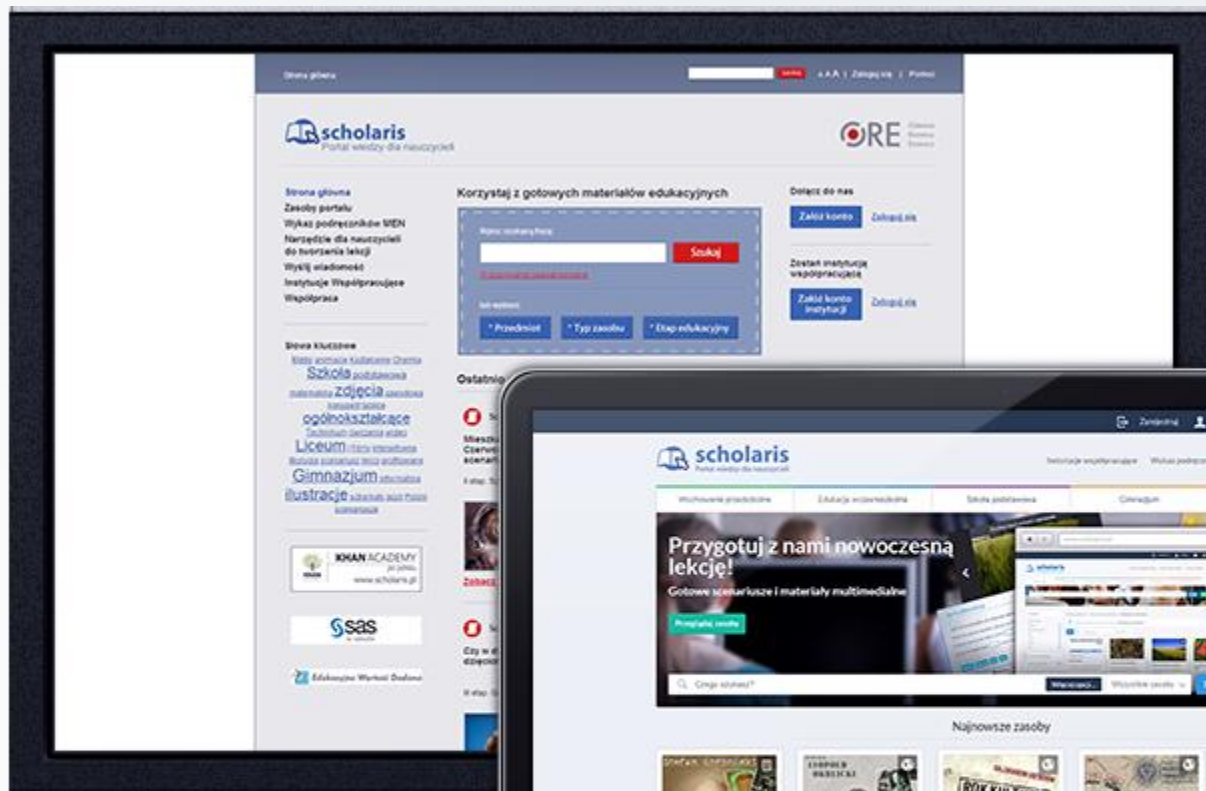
Strona główna

szukaj

a A A | Zaloguj się | Pomoc

scholaris
Portal wiedzy dla nauczycieli

ORE

Strona główna
Zasoby portalu
Wykaz podręczników MEN
Narzędzie dla nauczycieli do tworzenia lekcji
Wyślij wiadomość
Instytucje Współpracujące
Współpraca

Korzystaj z gotowych materiałów edukacyjnych

Szukaj

* Przedmiot
* Typ zasobu
* Etap edukacyjny

Dołącz do nas

Załóż konto
Zaloguj się

Zostań instytucją współpracującą

Załóż konto instytucji
Zaloguj się

Słowa kluczowe
Szkoła
zdjęcia
ogólnokształcące
Liceum
Gimnazjum
ilustracje

Ostatnio

KHAN ACADEMY
www.scholaris.pl

sas

Edukacyjne Wartości Dodane

Zaloguj

scholaris
Portal wiedzy dla nauczycieli

Wychowanie przedszkolne
Edukacja wczesnoszkolna
Szkoła podstawowa
Gimnazjum

Przygotuj z nami nowoczesną lekcję!
Gotowe scenariusze i materiały multimedialne

Przeglądaj zasoby

Czego szukasz?

Najnowsze zasoby